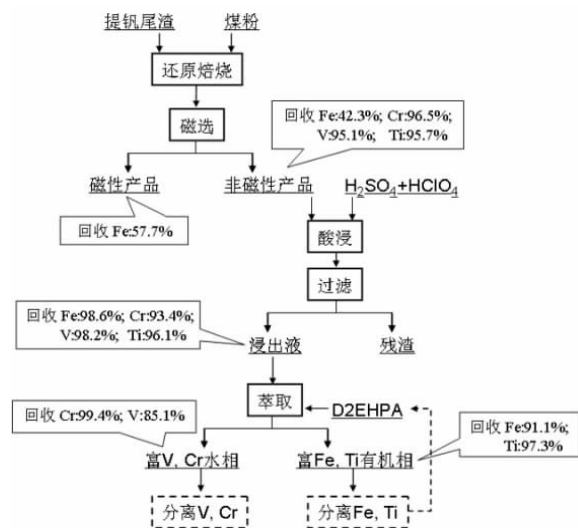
提钒尾渣

煤粉

还原焙烧

磁选

回收 Fe:42.3%; Cr:96.5%; V:95.1%; Ti:95.7%

磁性产品

非磁性产品

$H_2SO_4$+$HClO_4$

回收 Fe:57.7%

酸浸

过滤

回收 Fe:98.6%; Cr:93.4%; V:98.2%; Ti:96.1%

浸出液

残渣

萃取

D2EHPA

回收 Cr:99.4%; V:85.1%

回收 Fe:91.1%; Ti:97.3%

富V, Cr水相

富Fe, Ti有机相

分离V, Cr

分离Fe, Ti